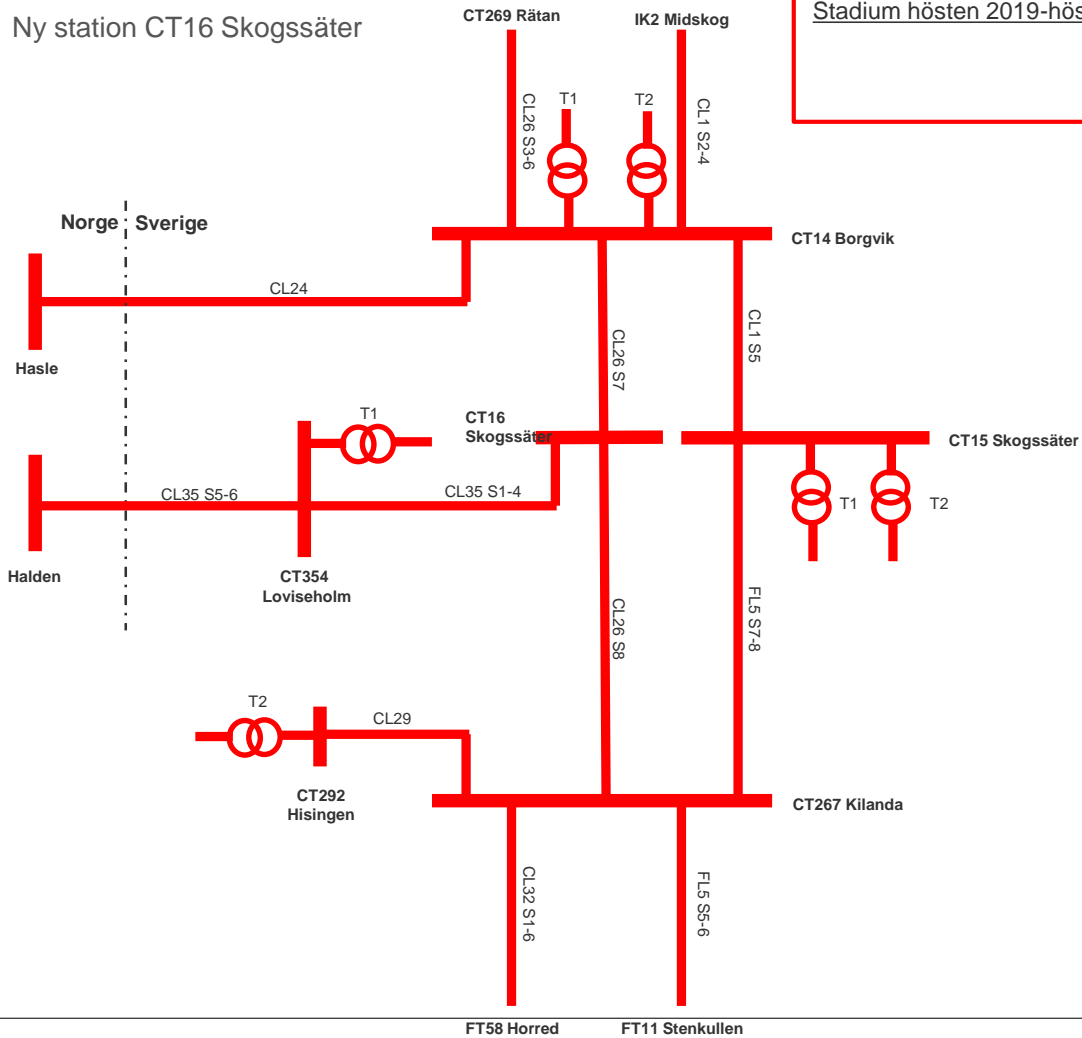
Ny station CT16 Skogssäter

CT269 Rätan

IK2 Midskog

Stadium hösten 2019-hös

CL26 S3-6

T1

T2

CL1 S2-4

Norge

Sverige

CT14 Borgvik

Hasle

CL24

CL26 S7

CL1 S5

T1

CT16 Skogssäter

CT15 Skogssäter

Halden

CL35 S5-6

CL35 S1-4

T1

T2

CT354 Loviseholm

CL26 S8

FL5 S7-8

T2

CL29

CT292 Hisingen

CT267 Kilanda

CL32 S1-6

FL5 S5-6

FT58 Horred

FT11 Stenkullen